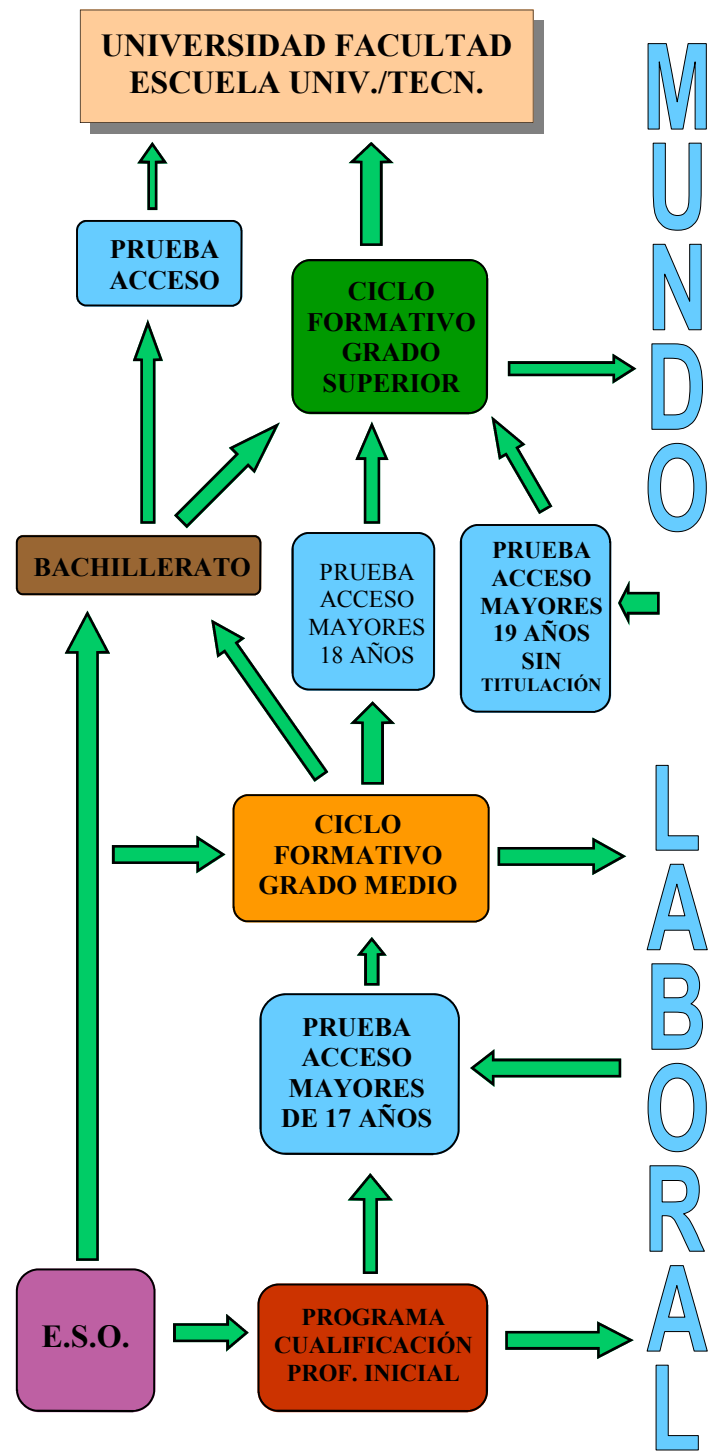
UNIVERSIDAD FACULTAD
ESCUELA UNIV./TECN.

PRUEBA ACCESO

CICLO FORMATIVO GRADO SUPERIOR

MUNDO

BACHILLERATO

PRUEBA ACCESO MAYORES 18 AÑOS

PRUEBA ACCESO MAYORES 19 AÑOS SIN TITULACIÓN

CICLO FORMATIVO GRADO MEDIO

LABORAL

PRUEBA ACCESO MAYORES DE 17 AÑOS

E.S.O.

PROGRAMA CUALIFICACIÓN PROF. INICIAL